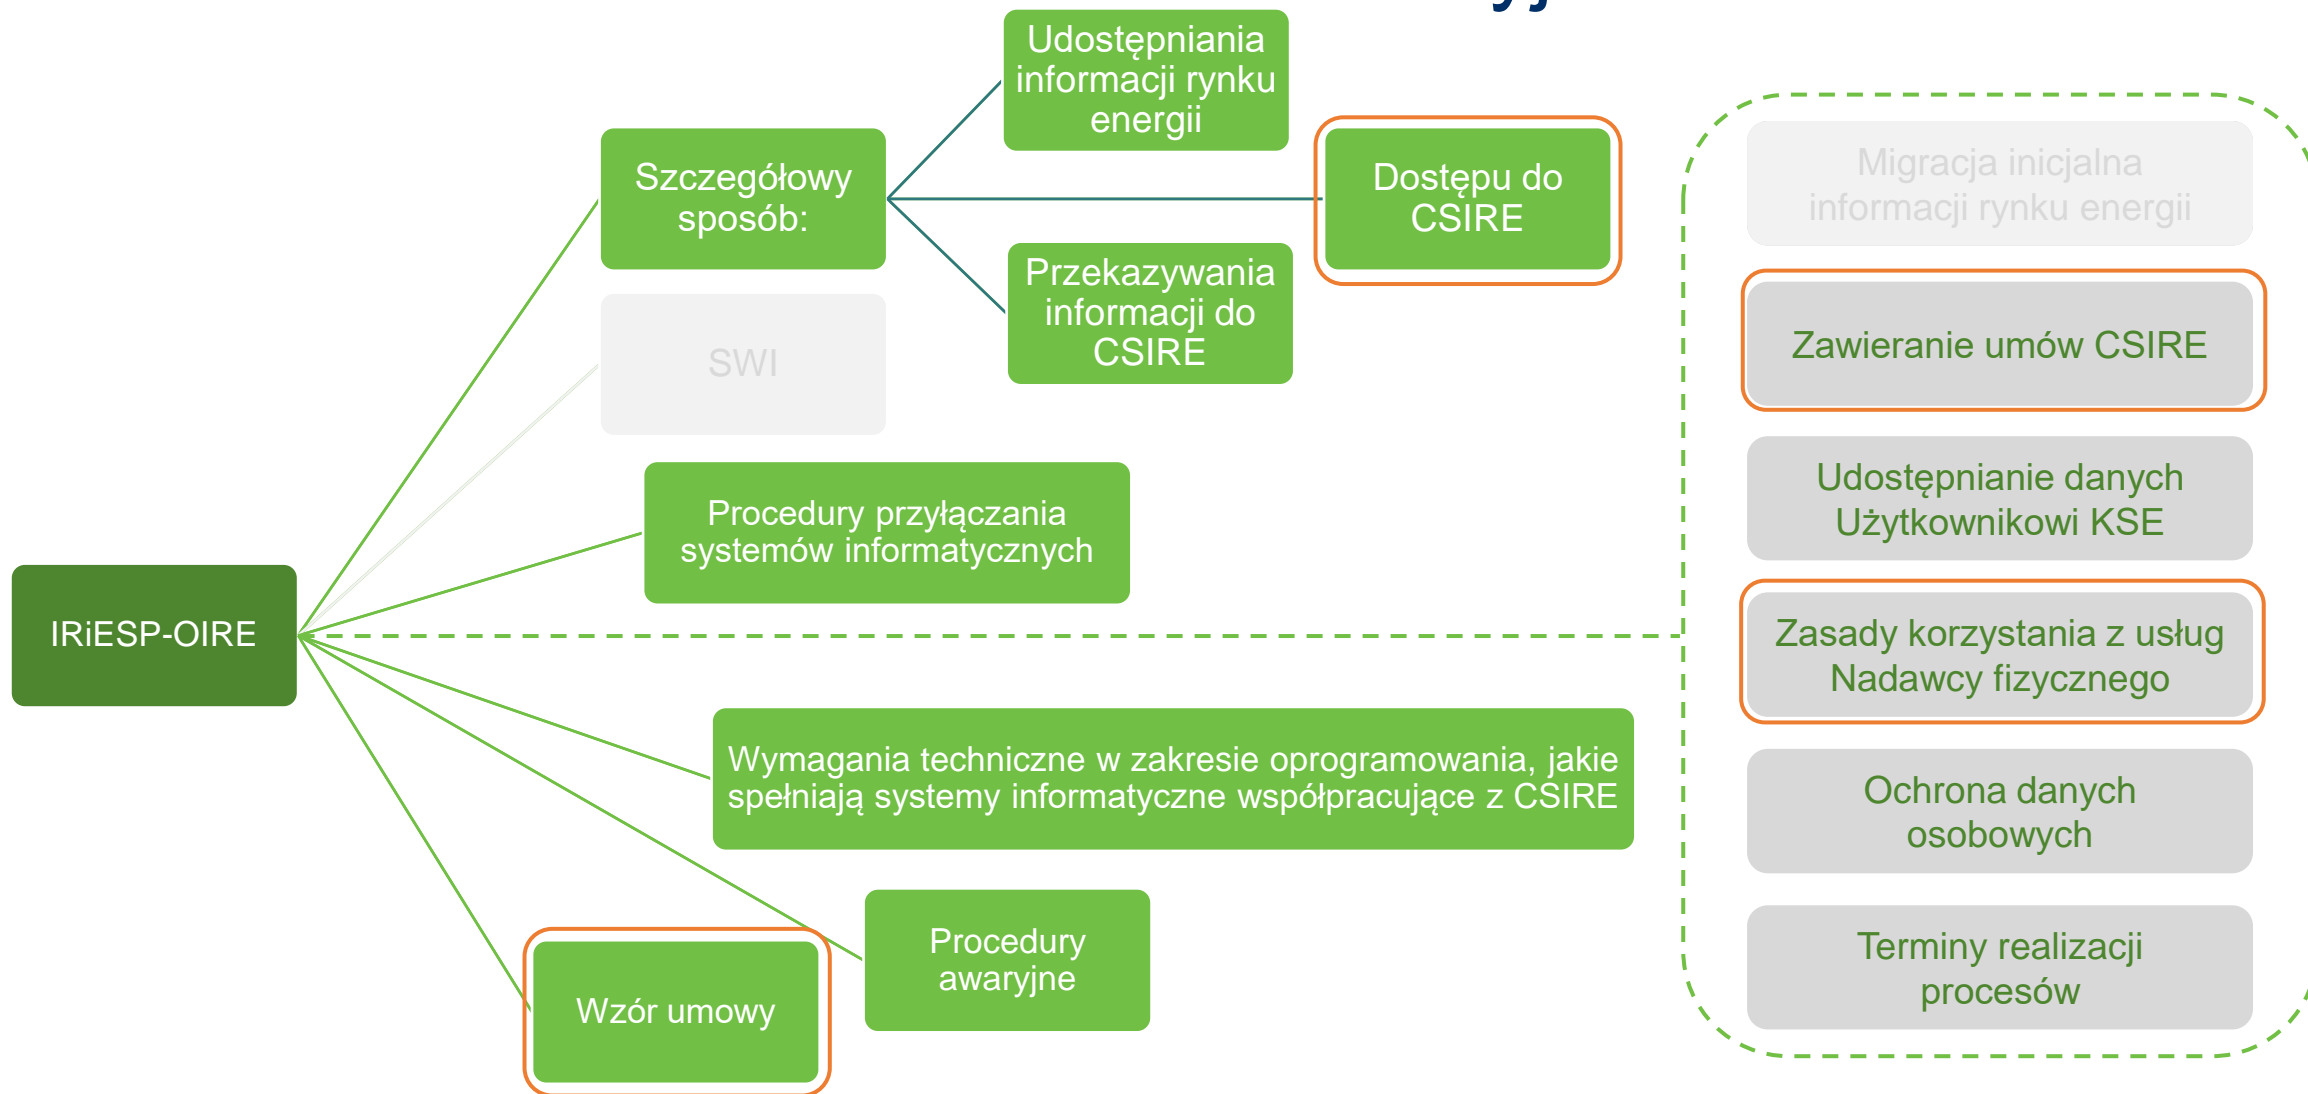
Udostępniania informacji rynku energii

Szczegółowy sposób:

Dostępu do CSIRE

Przekazywania informacji do CSIRE

SWI

Procedury przyłączania systemów informatycznych

IRiESP-OIRE

Wymagania techniczne w zakresie oprogramowania, jakie spełniają systemy informatyczne współpracujące z CSIRE

Procedury awaryjne

Wzór umowy

Migracja inicjalna informacji rynku energii

Zawieranie umów CSIRE

Udostępnianie danych Użytkownikowi KSE

Zasady korzystania z usług Nadawcy fizycznego

Ochrona danych osobowych

Terminy realizacji procesów